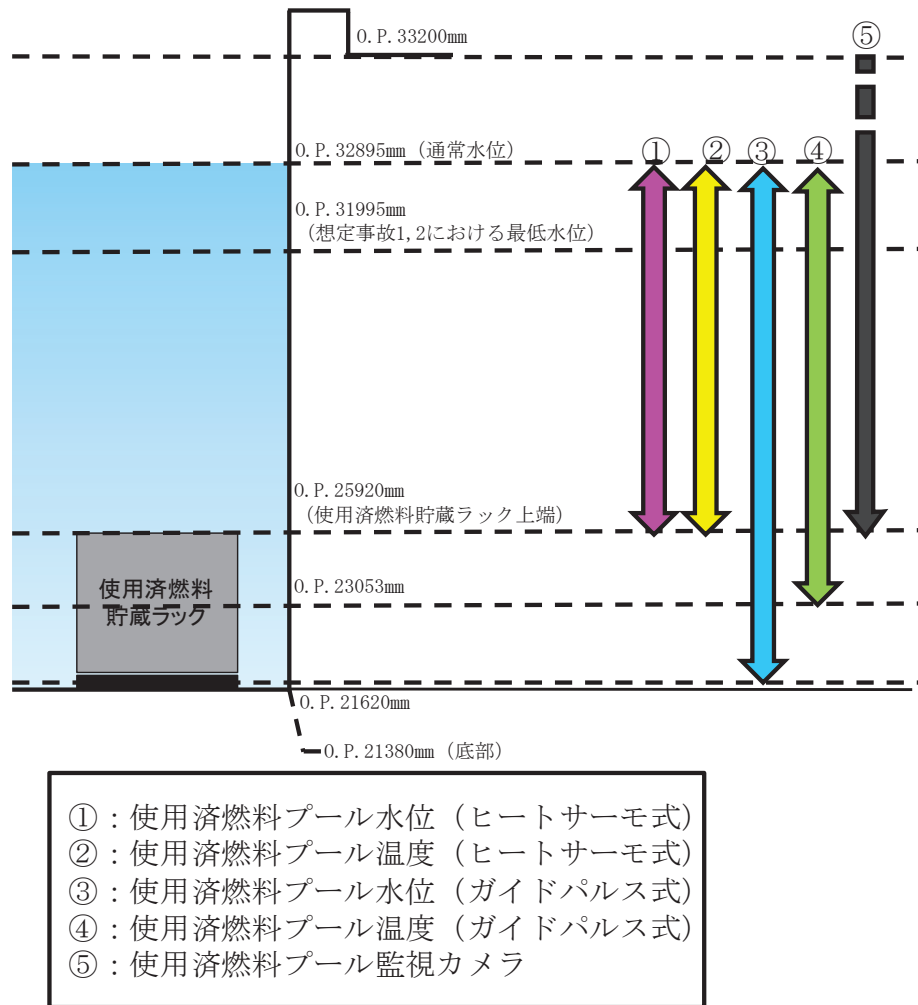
O.P. 33200㎜

⑤

O.P. 32895㎜（通常水位）

① ② ③ ④

O.P. 31995㎜
（想定事故1,2における最低水位）

O.P. 25920㎜
（使用済燃料貯蔵ラック上端）

使用済燃料
貯蔵ラック

O.P. 23053㎜

O.P. 21620㎜

O.P. 21380㎜（底部）

①：使用済燃料プール水位（ヒートサーモ式）
②：使用済燃料プール温度（ヒートサーモ式）
③：使用済燃料プール水位（ガイドパルス式）
④：使用済燃料プール温度（ガイドパルス式）
⑤：使用済燃料プール監視カメラ